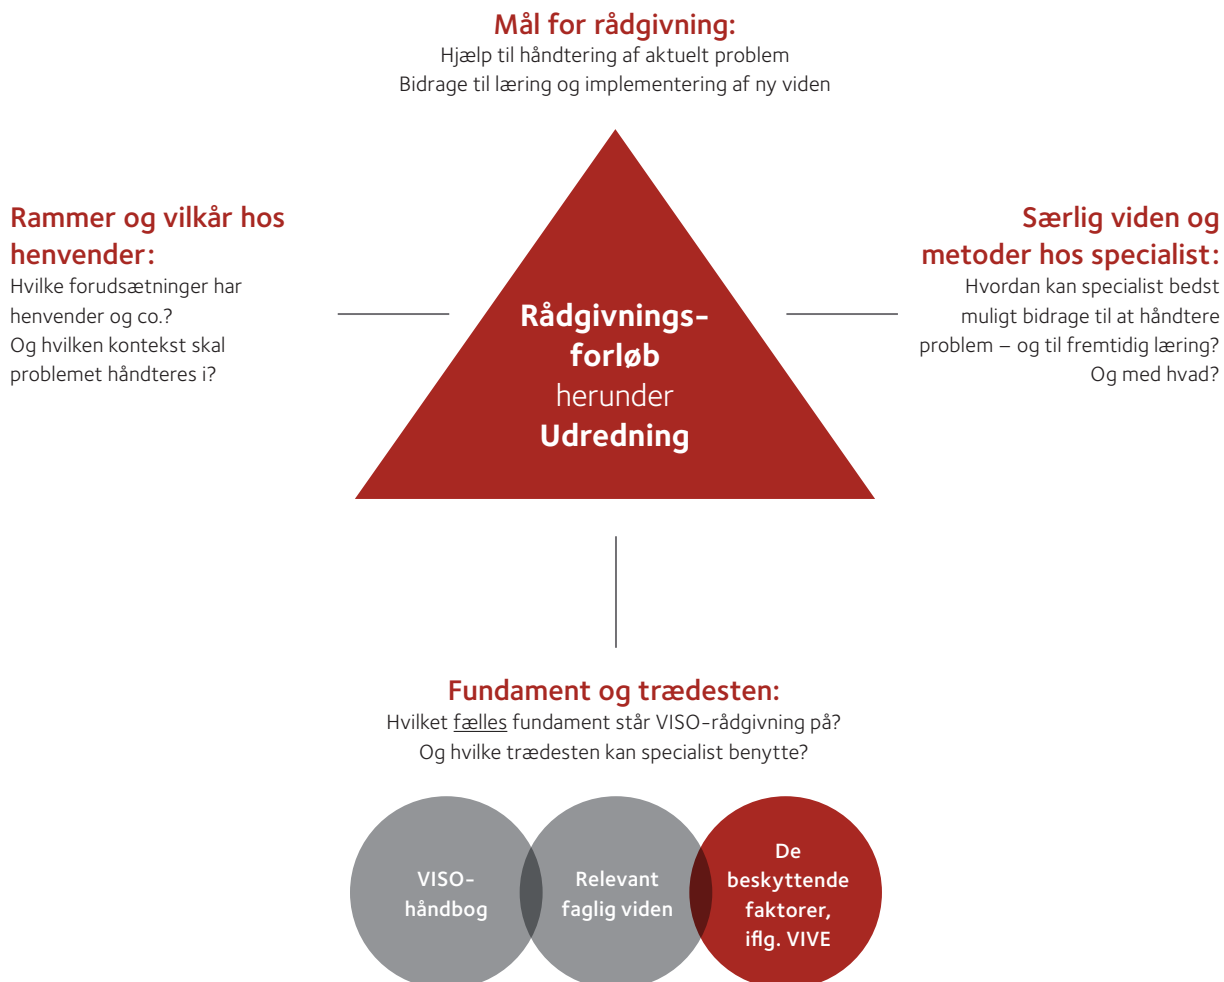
Mål for rådgivning:
Hjælp til håndtering af aktuelt problem
Bidrage til læring og implementering af ny viden

Rammer og vilkår hos henvender:
Hvilke forudsætninger har henvender og co.?
Og hvilken kontekst skal problemet håndteres i?

Rådgivningsforløb
herunder
Udredning

Særlig viden og metoder hos specialist:
Hvordan kan specialist bedst muligt bidrage til at håndtere problem – og til fremtidig læring?
Og med hvad?

Fundament og trædesten:
Hvilket fælles fundament står VISO-rådgivning på?
Og hvilke trædesten kan specialist benytte?

VISO-håndbog

Relevant faglig viden

De beskyttende faktorer, iflg. VIVE